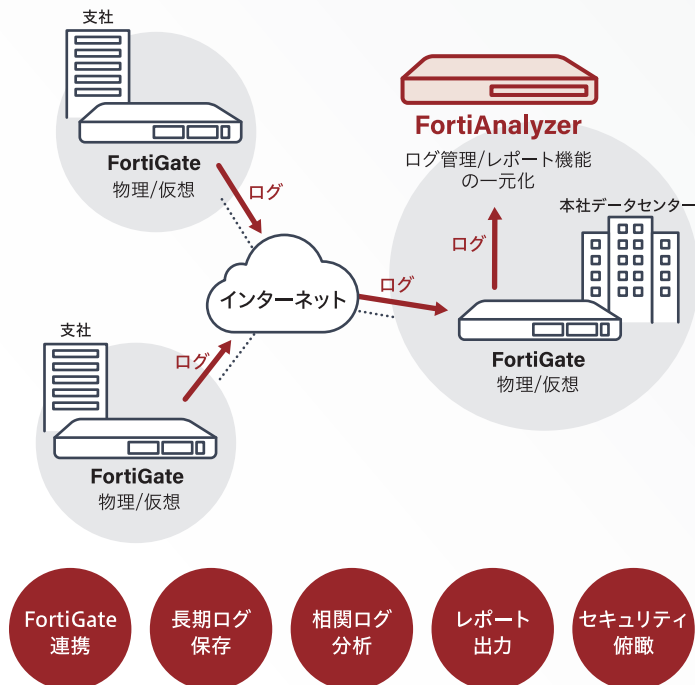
支社

FortiGate
物理/仮想

ログ

FortiAnalyzer
ログ管理/レポート機能の一元化

本社データセンター

ログ

インターネット

ログ

FortiGate
物理/仮想

支社

ログ

FortiGate
物理/仮想

FortiGate 連携

長期ログ 保存

相関ログ 分析

レポート 出力

セキュリティ 俯瞰